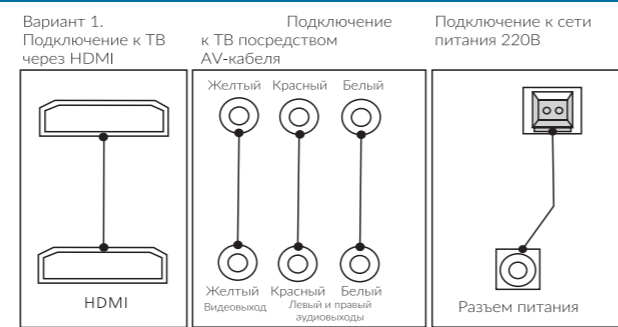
Вариант 1.
Подключение к ТВ через HDMI

HDMI

Подключение к ТВ посредством AV-кабеля

Желтый Красный Белый

Желтый Красный Белый
Видеовыход Левый и правый аудиовыходы

Подключение к сети питания 220В

Разъем питания